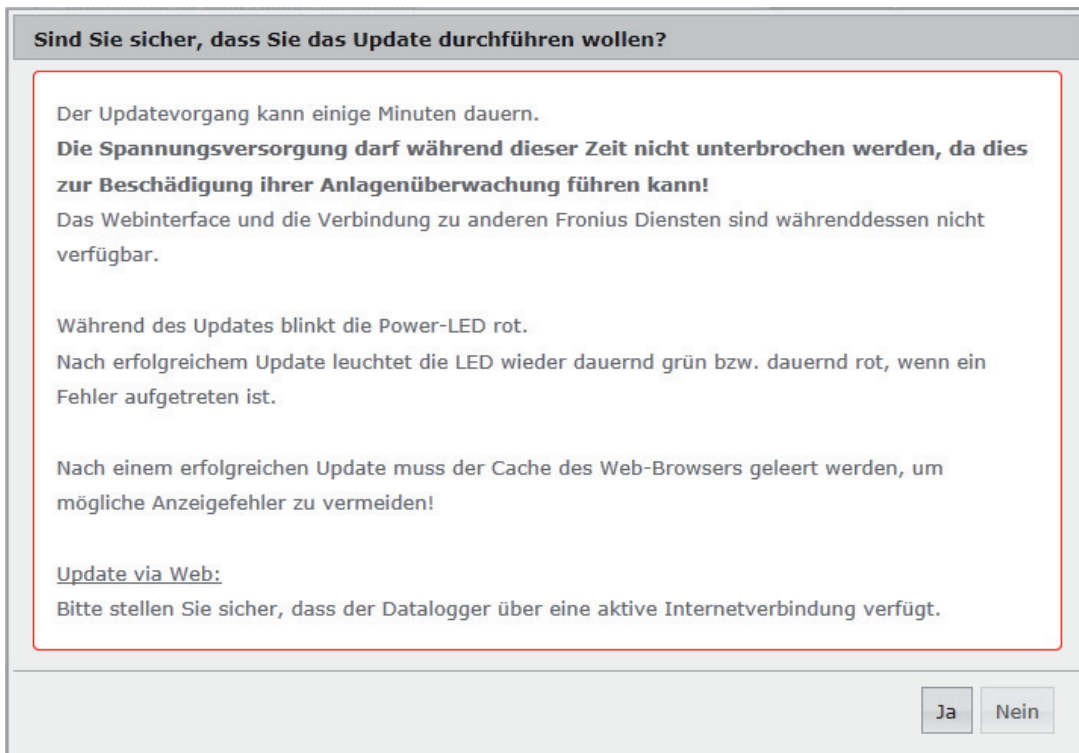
Sind Sie sicher, dass Sie das Update durchführen wollen?

Der Updatevorgang kann einige Minuten dauern.
**Die Spannungsversorgung darf während dieser Zeit nicht unterbrochen werden, da dies zur Beschädigung ihrer Anlagenüberwachung führen kann!**
Das Webinterface und die Verbindung zu anderen Fronius Diensten sind währenddessen nicht verfügbar.

Während des Updates blinkt die Power-LED rot.
Nach erfolgreichem Update leuchtet die LED wieder dauernd grün bzw. dauernd rot, wenn ein Fehler aufgetreten ist.

Nach einem erfolgreichen Update muss der Cache des Web-Browsers geleert werden, um mögliche Anzeigefehler zu vermeiden!

Update via Web:
Bitte stellen Sie sicher, dass der Datalogger über eine aktive Internetverbindung verfügt.

Ja Nein